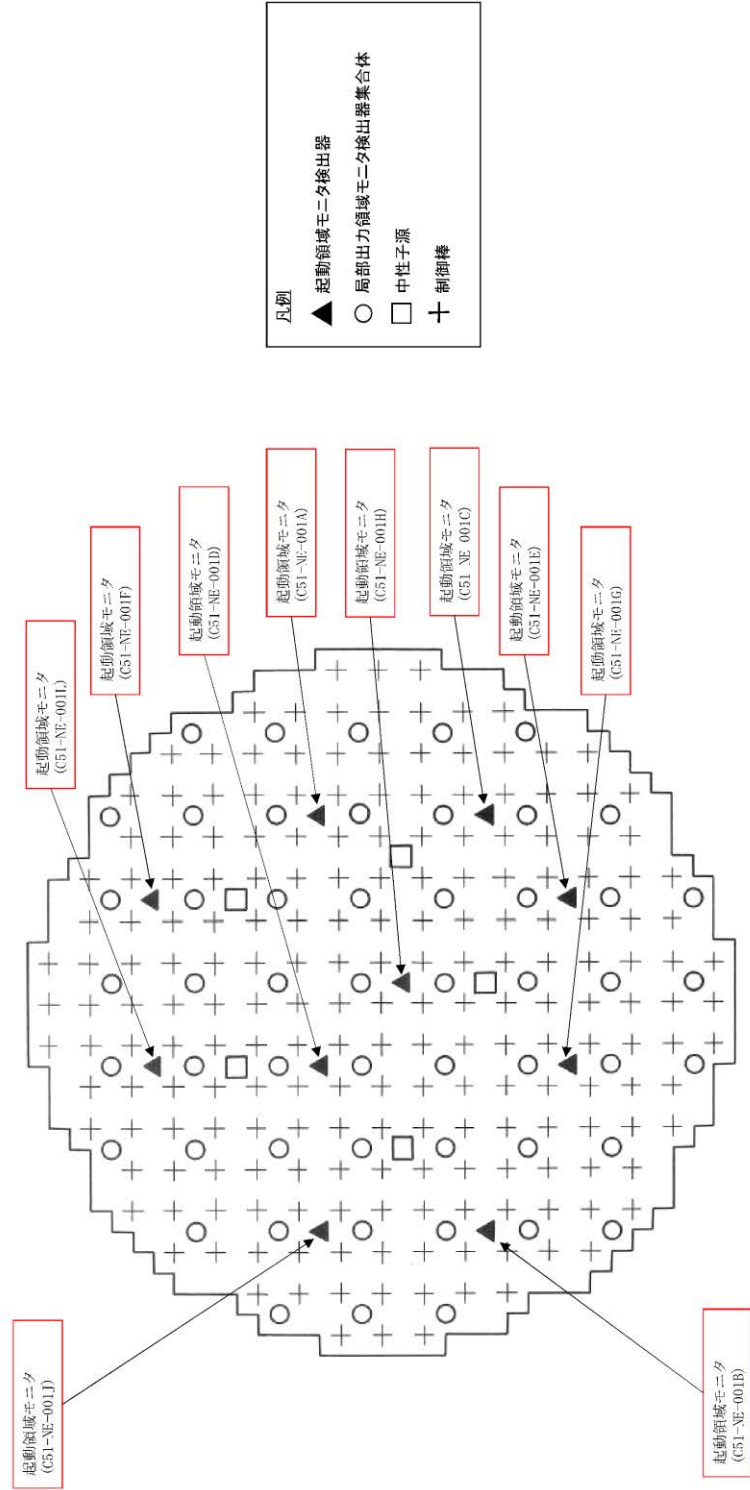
凡例
▲ 起動領域モニタ検出器
○ 局部出力領域モニタ検出器集合体
□ 中性子源
＋ 制御棒

起動領域モニタ
(C51-NE-001L)

起動領域モニタ
(C51-NE-001F)

起動領域モニタ
(C51-NE-001D)

起動領域モニタ
(C51-NE-001A)

起動領域モニタ
(C51-NE-001H)

起動領域モニタ
(C51 NE 001C)

起動領域モニタ
(C51-NE-001E)

起動領域モニタ
(C51-NE-001G)

起動領域モニタ
(C51-NE-001J)

起動領域モニタ
(C51-NE-001B)